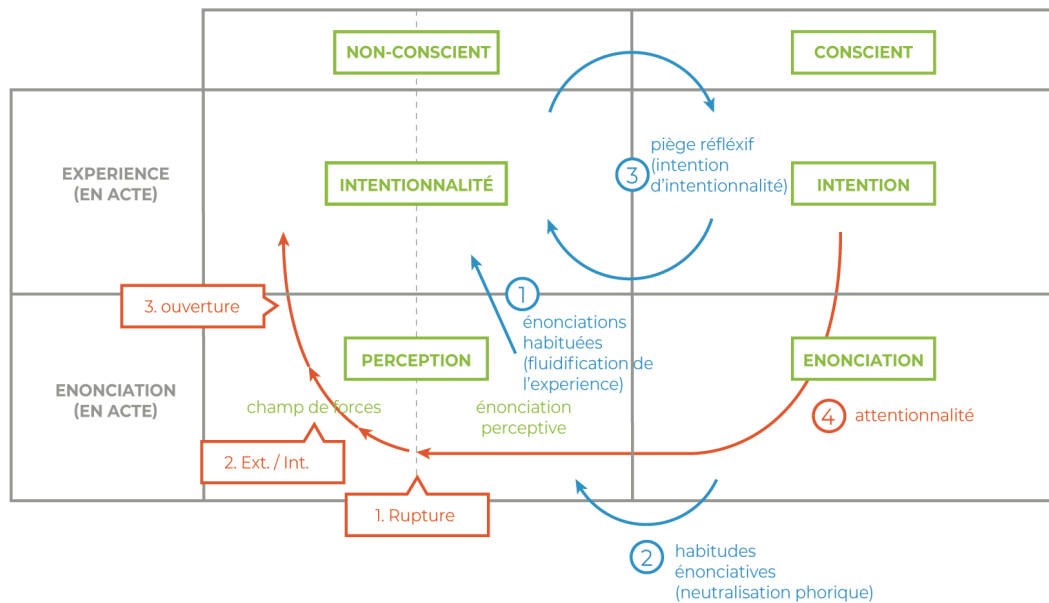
NON-CONSCIENT

CONSCIENT

EXPERIENCE (EN ACTE)

INTENTIONNALITÉ

3 piège réfléxif (intention d'intentionnalité)

INTENTION

3. ouverture

1 énonciations habituées (fluidification de l'experience)

ENONCIATION (EN ACTE)

PERCEPTION

ENONCIATION

champ de forces

énonciation perceptive

4 attentionnalité

2. Ext. / Int.

1. Rupture

2 habitudes énonciatives (neutralisation phorique)